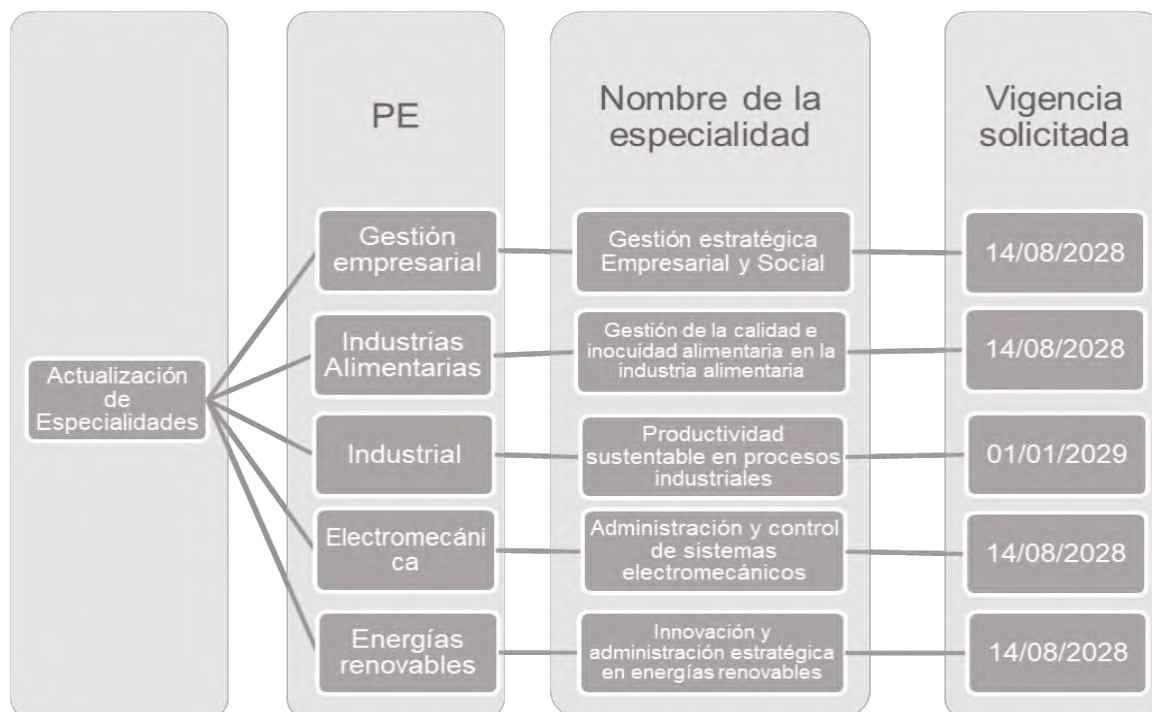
PE

Nombre de la especialidad

Vigencia solicitada

Actualización de Especialidades

Gestión empresarial

Gestión estratégica Empresarial y Social

14/08/2028

Industrias Alimentarias

Gestión de la calidad e inocuidad alimentaria en la industria alimentaria

14/08/2028

Industrial

Productividad sustentable en procesos industriales

01/01/2029

Electromecánica

Administración y control de sistemas electromecánicos

14/08/2028

Energías renovables

Innovación y administración estratégica en energías renovables

14/08/2028